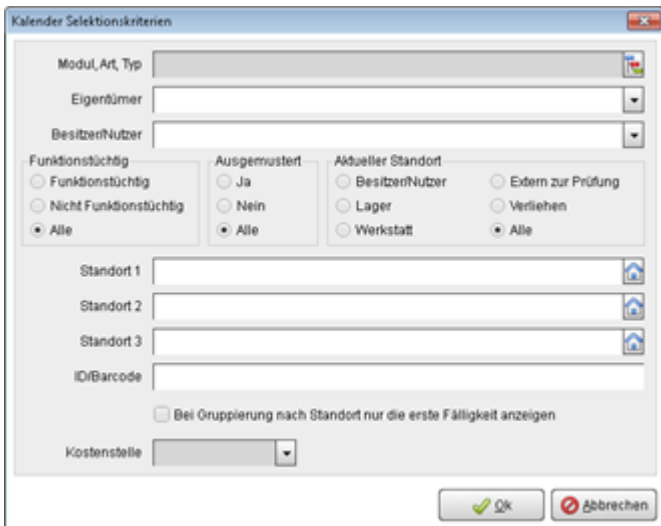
Kalender Selektionskriterien

Modul, Art, Typ

Eigentümer

Besitzer/Nutzer

Funktionstüchtig
Funktionstüchtig
Nicht Funktionstüchtig
Alle

Ausgemustert
Ja
Nein
Alle

Aktueller Standort
Besitzer/Nutzer
Lager
Werkstatt
Extern zur Prüfung
Verliehen
Alle

Standort 1

Standort 2

Standort 3

ID/Barcode

Bei Gruppierung nach Standort nur die erste Fälligkeit anzeigen

Kostenstelle

Ok
Abbrechen